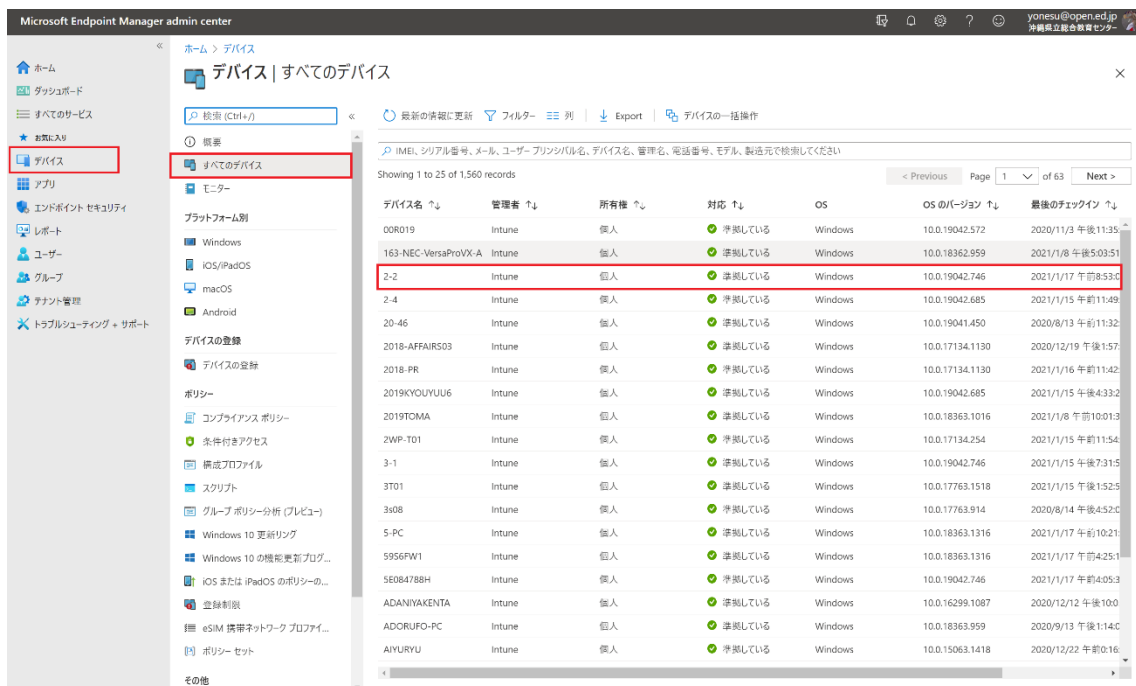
Microsoft Endpoint Manager admin center

yonesu@open.ed.jp
沖縄県立総合教育センター

«

ホーム
ダッシュボード
すべてのサービス
お気に入り
デバイス
アプリ
エンドポイント セキュリティ
レポート
ユーザー
グループ
テナント管理
トラブルシューティング + サポート

ホーム > デバイス

デバイス | すべてのデバイス

×

検索 (Ctrl+/)

«

概要
すべてのデバイス
モニター

プラットフォーム別
Windows
iOS/iPadOS
macOS
Android

デバイスの登録
デバイスの登録

ポリシー
コンプライアンス ポリシー
条件付きアクセス
構成プロファイル
スクリプト
グループ ポリシー分析 (プレビュー)
Windows 10 更新リング
Windows 10 の機能更新プログ...
iOS または iPadOS のポリシーの...
登録制限
eSIM 携帯ネットワーク プロファイ...
ポリシー セット

その他

最新の情報に更新   フィルター   列   Export   デバイスの一括操作

IMEI、シリアル番号、メール、ユーザー プリンシパル名、デバイス名、管理名、電話番号、モデル、製造元で検索してください

Showing 1 to 25 of 1,560 records

< Previous   Page 1 of 63   Next >

| デバイス名 ↑↓ | 管理者 ↑↓ | 所有権 ↑↓ | 対応 ↑↓ | OS | OS のバージョン ↑↓ | 最後のチェックイン ↑↓ |
|---|---|---|---|---|---|---|
| 00R019 | Intune | 個人 | 準拠している | Windows | 10.0.19042.572 | 2020/11/3 午後11:35 |
| 163-NEC-VersaProVX-A | Intune | 個人 | 準拠している | Windows | 10.0.18362.959 | 2021/1/8 午後5:03:51 |
| 2-2 | Intune | 個人 | 準拠している | Windows | 10.0.19042.746 | 2021/1/17 午前8:53:0 |
| 2-4 | Intune | 個人 | 準拠している | Windows | 10.0.19042.685 | 2021/1/15 午前11:49 |
| 20-46 | Intune | 個人 | 準拠している | Windows | 10.0.19041.450 | 2020/8/13 午前11:32 |
| 2018-AFFAIRS03 | Intune | 個人 | 準拠している | Windows | 10.0.17134.1130 | 2020/12/19 午後1:57 |
| 2018-PR | Intune | 個人 | 準拠している | Windows | 10.0.17134.1130 | 2021/1/16 午前11:42 |
| 2019KYOUYUU6 | Intune | 個人 | 準拠している | Windows | 10.0.19042.685 | 2021/1/15 午後4:33:2 |
| 2019TOMA | Intune | 個人 | 準拠している | Windows | 10.0.18363.1016 | 2021/1/8 午前10:01:3 |
| 2WP-T01 | Intune | 個人 | 準拠している | Windows | 10.0.17134.254 | 2021/1/15 午前11:54 |
| 3-1 | Intune | 個人 | 準拠している | Windows | 10.0.19042.746 | 2021/1/15 午後7:31:5 |
| 3T01 | Intune | 個人 | 準拠している | Windows | 10.0.17763.1518 | 2021/1/15 午後1:52:5 |
| 3s08 | Intune | 個人 | 準拠している | Windows | 10.0.17763.914 | 2020/8/14 午後4:52:0 |
| 5-PC | Intune | 個人 | 準拠している | Windows | 10.0.18363.1316 | 2021/1/17 午前10:21 |
| 5956FW1 | Intune | 個人 | 準拠している | Windows | 10.0.18363.1316 | 2021/1/17 午前4:25:1 |
| 5E084788H | Intune | 個人 | 準拠している | Windows | 10.0.19042.746 | 2021/1/17 午前4:05:3 |
| ADANIYAKENTA | Intune | 個人 | 準拠している | Windows | 10.0.16299.1087 | 2020/12/12 午後10:0 |
| ADORUFO-PC | Intune | 個人 | 準拠している | Windows | 10.0.18363.959 | 2020/9/13 午後1:14:0 |
| AIYURYU | Intune | 個人 | 準拠している | Windows | 10.0.15063.1418 | 2020/12/22 午前0:16 |